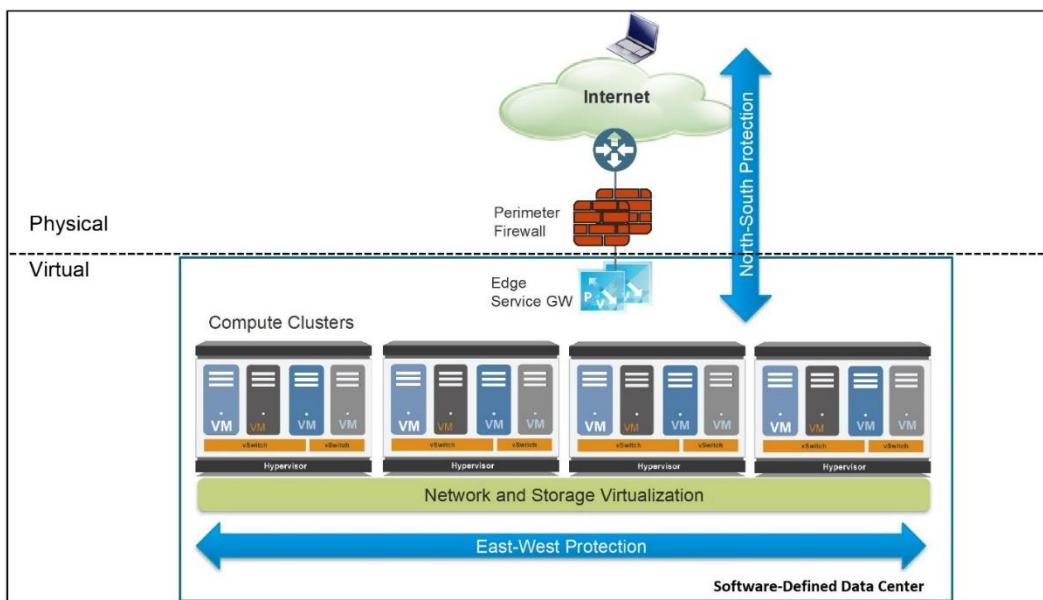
Internet

North-South Protection

Perimeter Firewall

Physical

Virtual

Edge Service GW

Compute Clusters

VM VM VM VM
vSwitch vSwitch
Hypervisor

VM VM VM VM
vSwitch vSwitch
Hypervisor

VM VM VM VM
vSwitch vSwitch
Hypervisor

VM VM VM VM
vSwitch vSwitch
Hypervisor

Network and Storage Virtualization

East-West Protection

Software-Defined Data Center